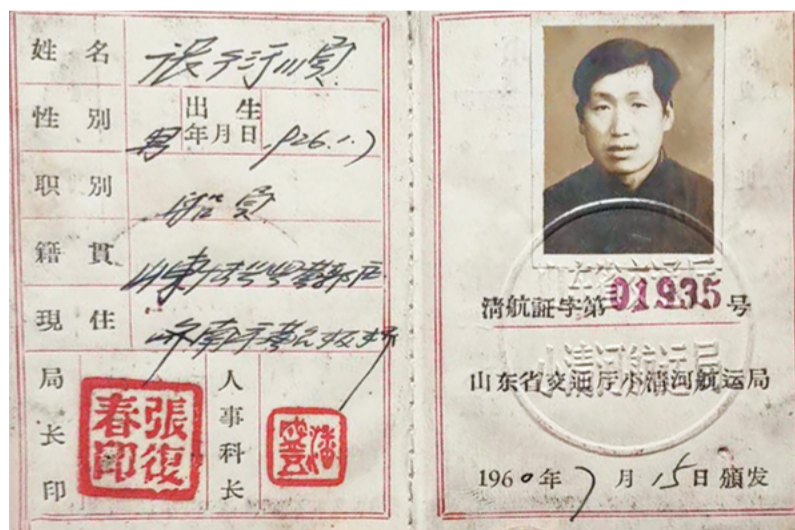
姓 名 张升训

性 别 男 出生年月日 1926.1.7

職 别 船员

籍 貫 山東 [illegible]

現 住 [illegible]

局長印 張復春印

人事科長 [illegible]

山东省交通厅小清河航运局

清航証字第 01935 号

山东省交通厅小清河航运局

1960年 7 月 15 日 頒发